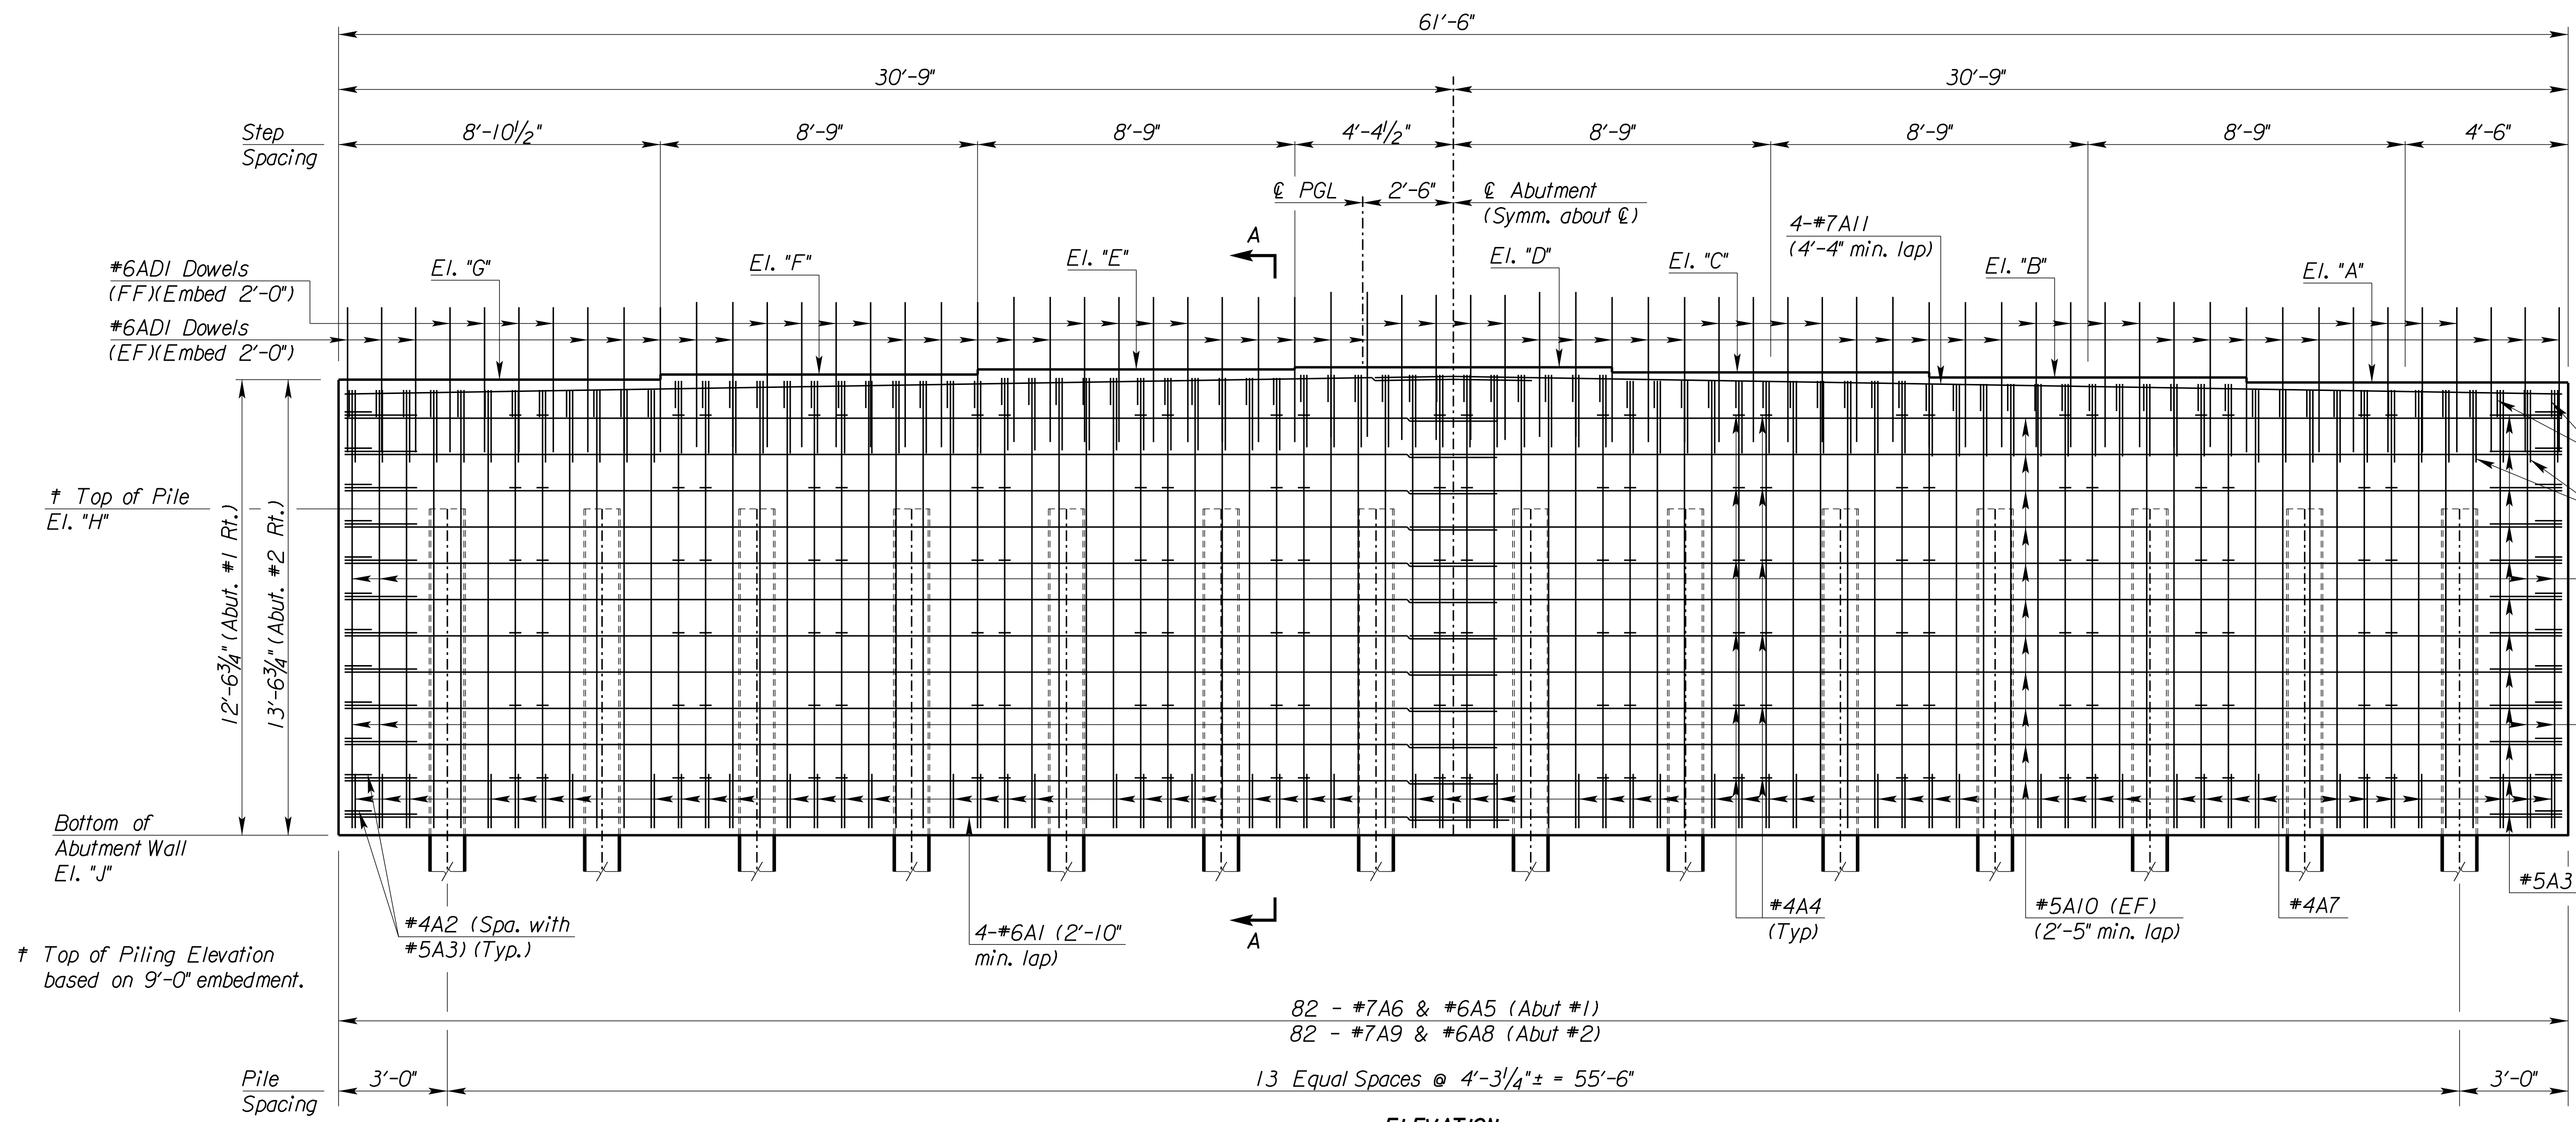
61′-6″

30′-9″

30′-9″

Step Spacing

8′-10$\frac{1}{2}$″

8′-9″

8′-9″

4′-4$\frac{1}{2}$″

8′-9″

8′-9″

8′-9″

4′-6″

℄ PGL

2′-6″

℄ Abutment (Symm. about ℄)

4-#7A11 (4′-4″ min. lap)

A

#6AD1 Dowels (FF)(Embed 2′-0″)

#6AD1 Dowels (EF)(Embed 2′-0″)

El. "G"

El. "F"

El. "E"

El. "D"

El. "C"

El. "B"

El. "A"

† Top of Pile El. "H"

12′-6$\frac{3}{4}$″ (Abut. #1 Rt.)

13′-6$\frac{3}{4}$″ (Abut. #2 Rt.)

Bottom of Abutment Wall El. "J"

#4A2 (Spa. with #5A3) (Typ.)

4-#6A1 (2′-10″ min. lap)

A

#4A4 (Typ)

#5A10 (EF) (2′-5″ min. lap)

#4A7

#5A3

† Top of Piling Elevation based on 9′-0″ embedment.

82 - #7A6 & #6A5 (Abut #1)
82 - #7A9 & #6A8 (Abut #2)

Pile Spacing

3′-0″

13 Equal Spaces @ 4′-3$\frac{1}{4}$″± = 55′-6″

3′-0″

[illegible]